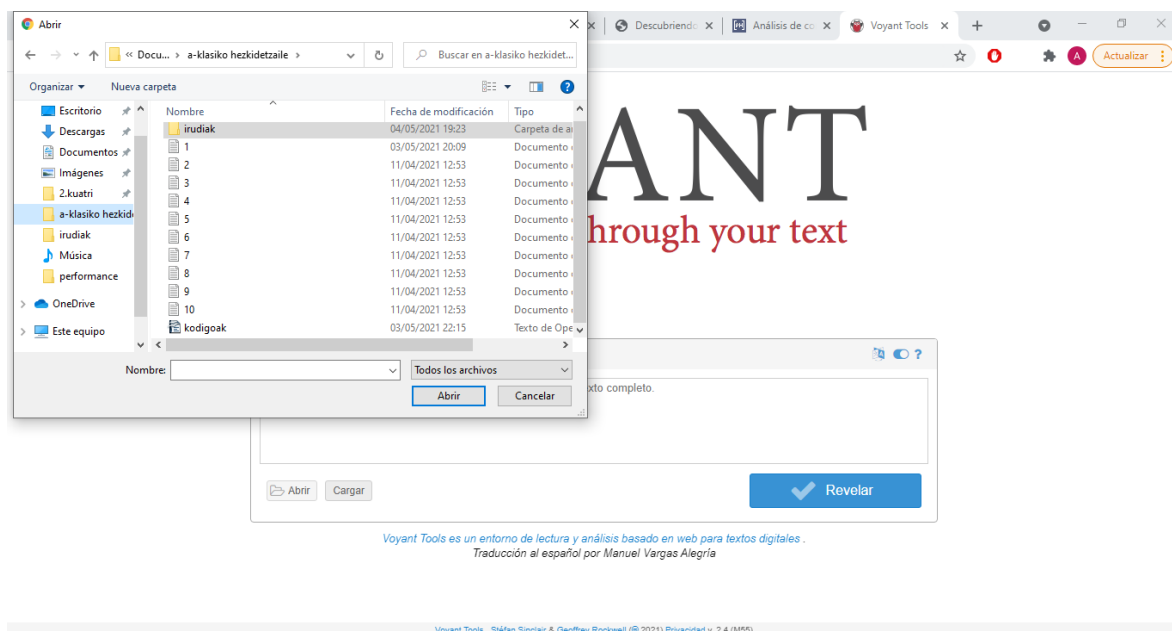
Abrir

« Docu... › a-klasiko hezkidetzaile ›

Buscar en a-klasiko hezkidet...

Organizar ▾ Nueva carpeta

Escritorio
Descargas
Documentos
Imágenes
2.kuatri
a-klasiko hezkide
irudiak
Música
performance
OneDrive
Este equipo

| Nombre | Fecha de modificación | Tipo |
|---|---|---|
| irudiak | 04/05/2021 19:23 | Carpeta de a |
| 1 | 03/05/2021 20:09 | Documento |
| 2 | 11/04/2021 12:53 | Documento |
| 3 | 11/04/2021 12:53 | Documento |
| 4 | 11/04/2021 12:53 | Documento |
| 5 | 11/04/2021 12:53 | Documento |
| 6 | 11/04/2021 12:53 | Documento |
| 7 | 11/04/2021 12:53 | Documento |
| 8 | 11/04/2021 12:53 | Documento |
| 9 | 11/04/2021 12:53 | Documento |
| 10 | 11/04/2021 12:53 | Documento |
| kodigoak | 03/05/2021 22:15 | Texto de Ope |

Nombre:

Todos los archivos

Abrir Cancelar

Descubriendo | Análisis de co | Voyant Tools

Actualizar

ANT

hrough your text

xto completo.

Abrir Cargar

Revelar

Voyant Tools es un entorno de lectura y análisis basado en web para textos digitales .
Traducción al español por Manuel Vargas Alegría

Voyant Tools , Stéfan Sinclair & Geoffrey Rockwell (© 2021) Privacidad v. 2.4 (M55)